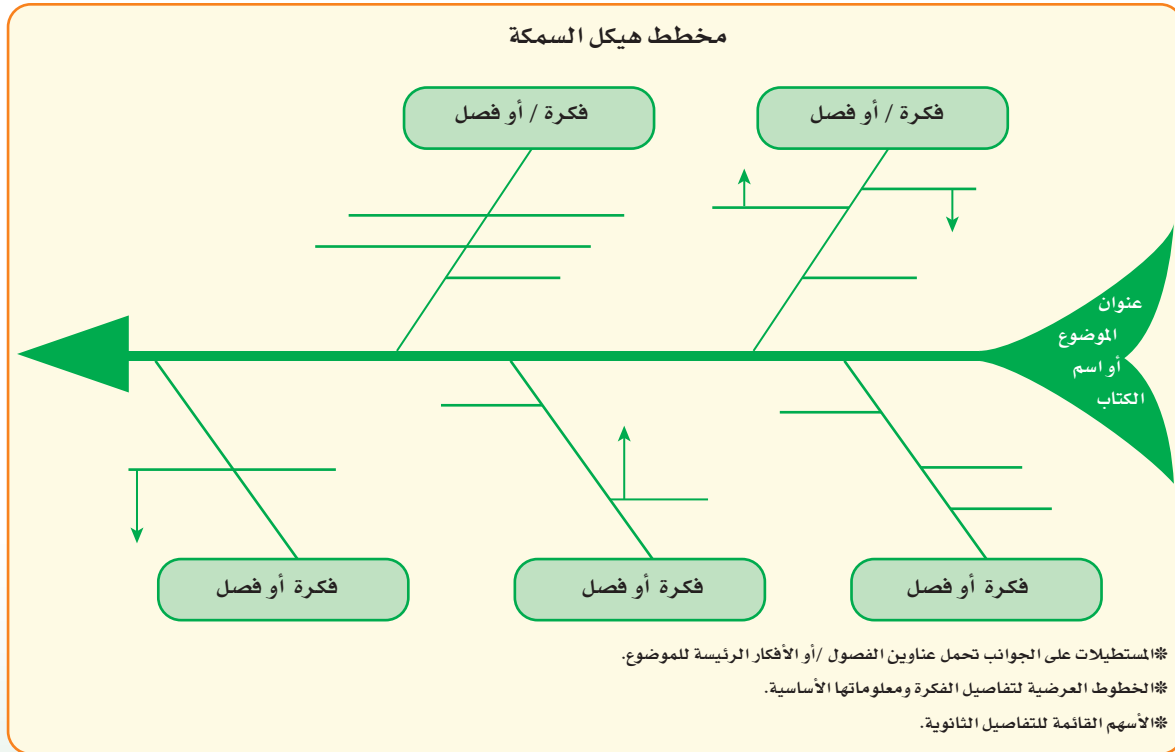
مخطط هيكل السمكة

فكرة / أو فصل

فكرة / أو فصل

عنوان الموضوع أو اسم الكتاب

فكرة أو فصل

فكرة أو فصل

فكرة أو فصل

❋المستطيلات على الجوانب تحمل عناوين الفصول /أو الأفكار الرئيسة للموضوع.

❋الخطوط العرضية لتفاصيل الفكرة ومعلوماتها الأساسية.

❋الأسهم القائمة للتفاصيل الثانوية.